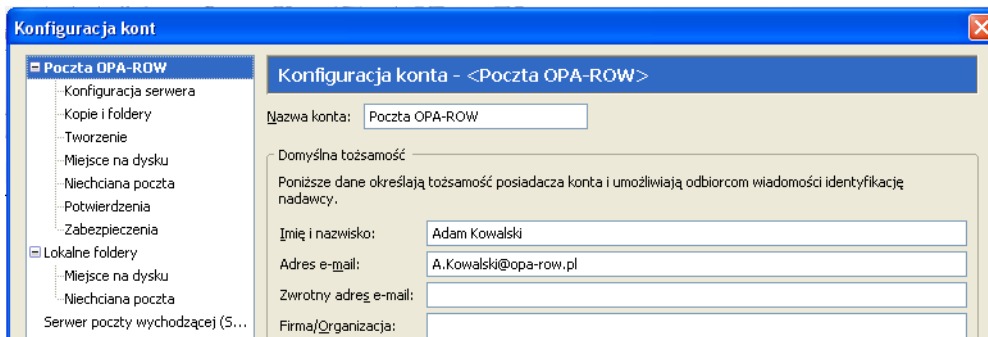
Konfiguracja kont

Poczta OPA-ROW
Konfiguracja serwera
Kopie i foldery
Tworzenie
Miejsce na dysku
Niechciana poczta
Potwierdzenia
Zabezpieczenia
Lokalne foldery
Miejsce na dysku
Niechciana poczta
Serwer poczty wychodzącej (S...

Konfiguracja konta - <Poczta OPA-ROW>

Nazwa konta: Poczta OPA-ROW

Domyślna tożsamość

Poniższe dane określają tożsamość posiadacza konta i umożliwiają odbiorcom wiadomości identyfikację nadawcy.

Imię i nazwisko: Adam Kowalski
Adres e-mail: A.Kowalski@opa-row.pl
Zwrotny adres e-mail:
Firma/Organizacja: